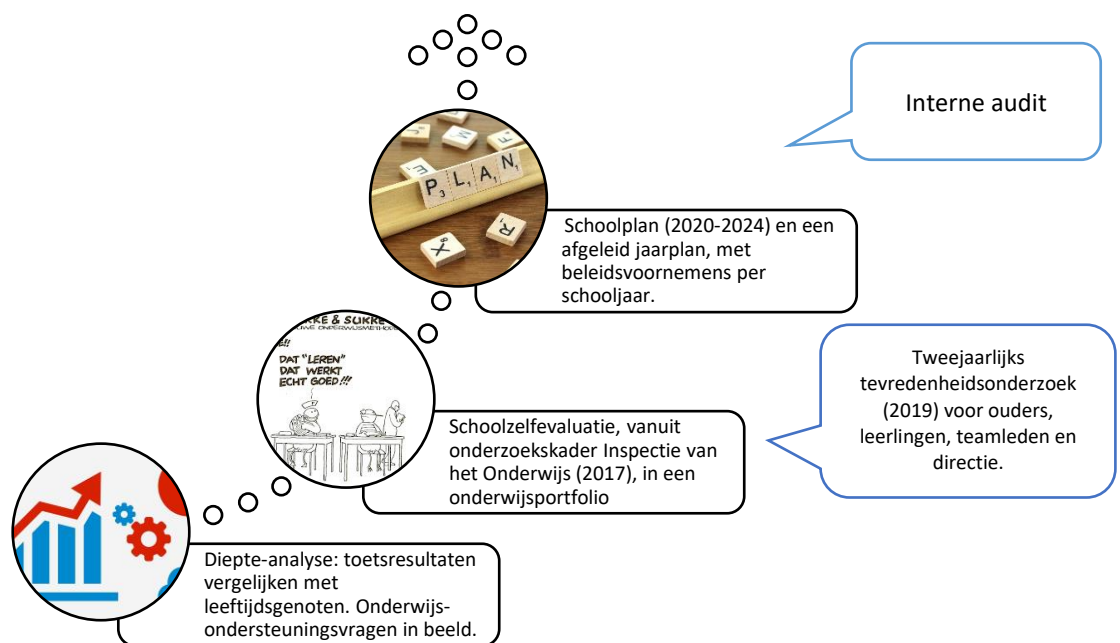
Interne audit

P L A N

Schoolplan (2020-2024) en een afgeleid jaarplan, met beleidsvoornemens per schooljaar.

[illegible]KKE & SUKKE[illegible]

DAT "LEREN" DAT WERKT ECHT GOED!!!

Tweejaarlijks tevredenheidsonderzoek (2019) voor ouders, leerlingen, teamleden en directie.

Schoolzelfevaluatie, vanuit onderzoekskader Inspectie van het Onderwijs (2017), in een onderwijsportfolio

Diepte-analyse: toetsresultaten vergelijken met leeftijdsgenoten. Onderwijs-ondersteuningsvragen in beeld.